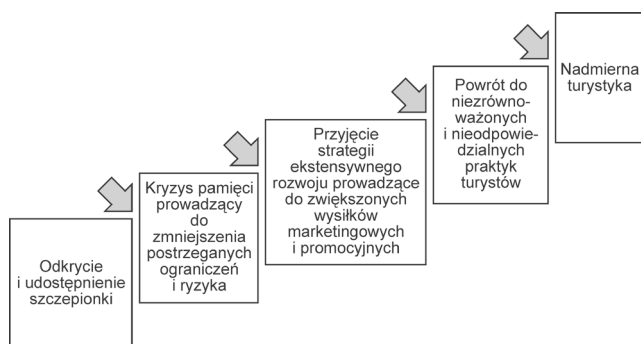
Odkrycie i udostępnienie szczepionki

Kryzys pamięci prowadzący do zmniejszenia postrzeganych ograniczeń i ryzyka

Przyjęcie strategii ekstensywnego rozwoju prowadzące do zwiększonych wysiłków marketingowych i promocyjnych

Powrót do niezrównoważonych i nieodpowiedzialnych praktyk turystów

Nadmierna turystyka